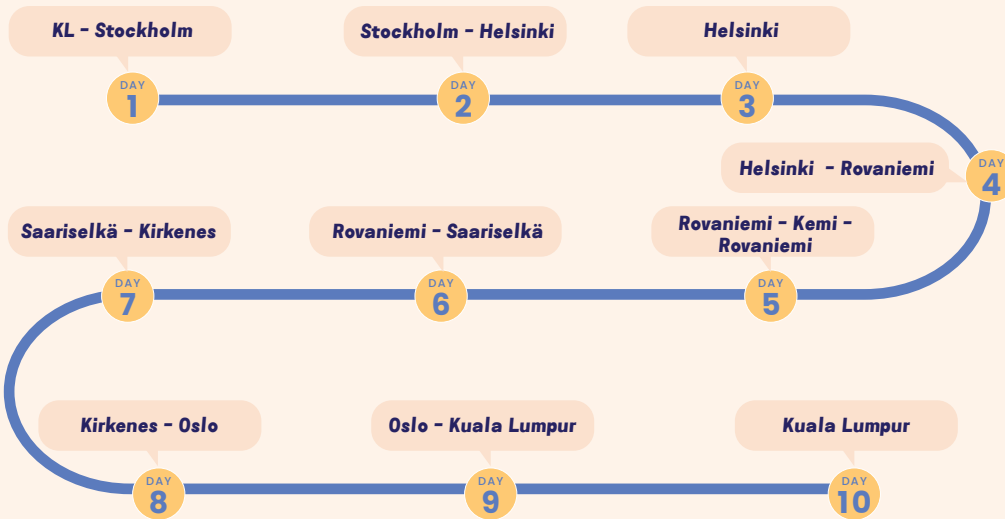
KL - Stockholm

DAY 1

Stockholm - Helsinki

DAY 2

Helsinki

DAY 3

Helsinki - Rovaniemi

DAY 4

Rovaniemi - Kemi - Rovaniemi

DAY 5

Rovaniemi - Saariselkä

DAY 6

Saariselkä - Kirkenes

DAY 7

Kirkenes - Oslo

DAY 8

Oslo - Kuala Lumpur

DAY 9

Kuala Lumpur

DAY 10